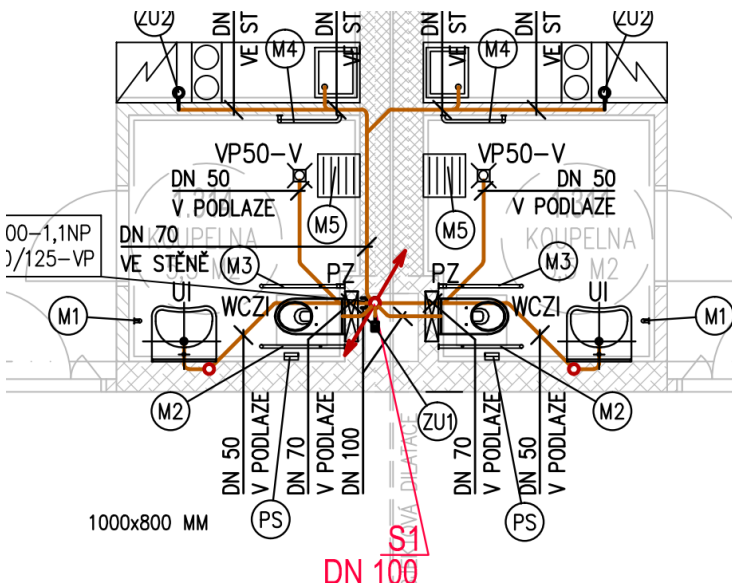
ZU2
DN
VE ST
DN
VE ST
DN
VE ST
ZU2
M4
M4
VP50-V
VP50-V
DN 50
V PODLAZE
DN 50
V PODLAZE
M5
M5
00-1,1NP
)/125-VP
DN 70
VE STĚNĚ
KOUPELNA
KOUPELNA
M2
M3
M3
PZ
PZ
UI
WCZI
WCZI
UI
M1
M1
M2
M2
ZU1
DN 50
V PODLAZE
DN 70
V PODLAZE
DN 100
DN 70
V PODLAZE
DN 50
V PODLAZE
DILATACE
PS
PS
1000x800 MM
S1
DN 100